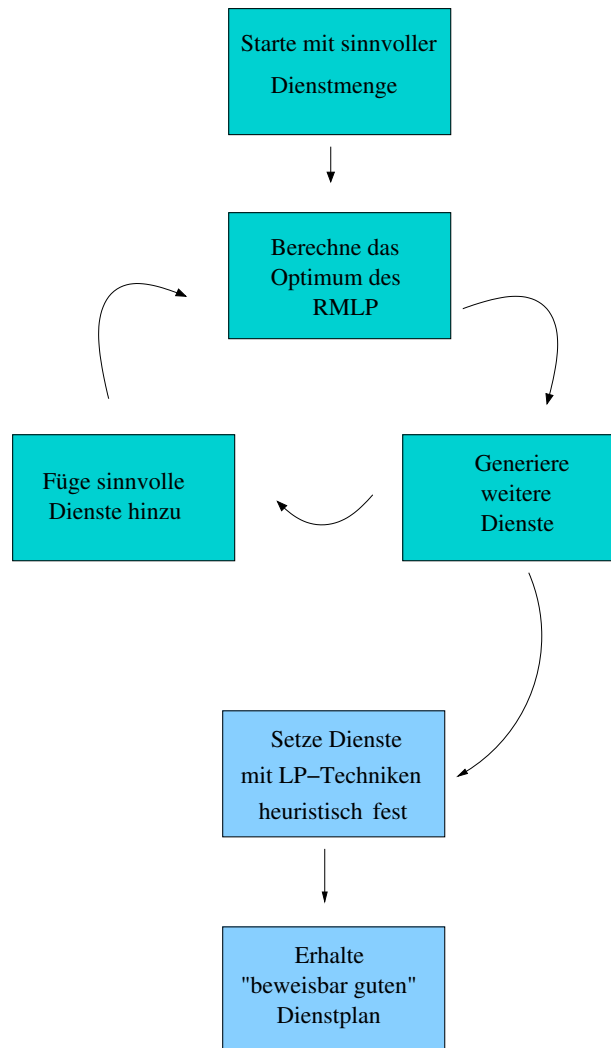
Starte mit sinnvoller Dienstmenge

Berechne das Optimum des RMLP

Füge sinnvolle Dienste hinzu

Generiere weitere Dienste

Setze Dienste mit LP−Techniken heuristisch fest

Erhalte "beweisbar guten" Dienstplan